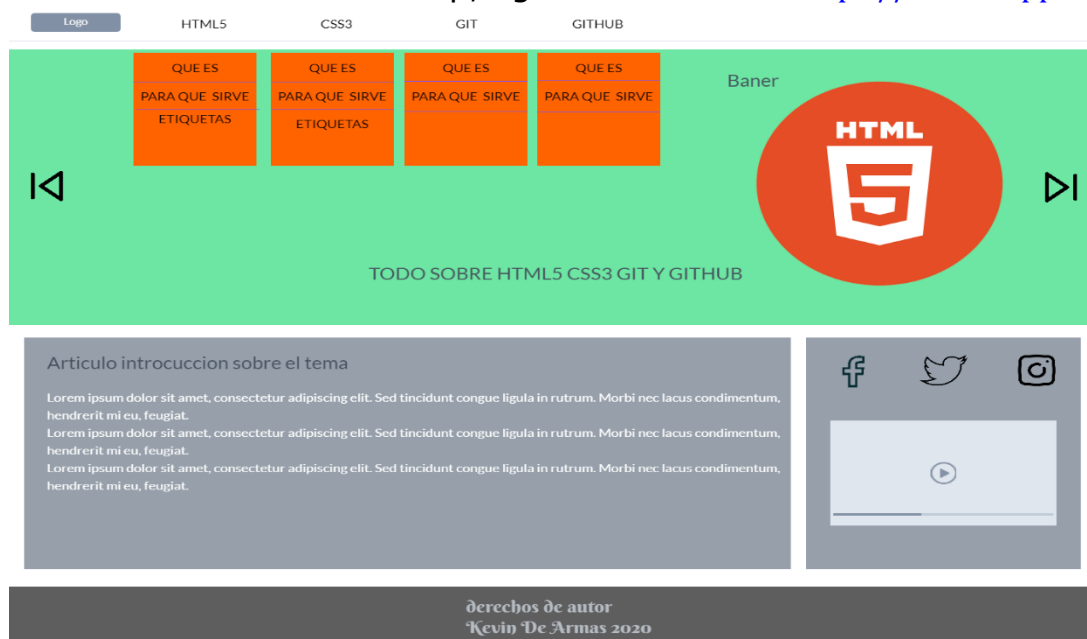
Logo HTML5 CSS3 GIT GITHUB

QUE ES
PARA QUE SIRVE
ETIQUETAS

QUE ES
PARA QUE SIRVE
ETIQUETAS

QUE ES
PARA QUE SIRVE

QUE ES
PARA QUE SIRVE

Baner

HTML
5

TODO SOBRE HTML5 CSS3 GIT Y GITHUB

Articulo introcuccion sobre el tema

Lorem ipsum dolor sit amet, consectetur adipiscing elit. Sed tincidunt congue ligula in rutrum. Morbi nec lacus condimentum, hendrerit mi eu, feugiat.
Lorem ipsum dolor sit amet, consectetur adipiscing elit. Sed tincidunt congue ligula in rutrum. Morbi nec lacus condimentum, hendrerit mi eu, feugiat.
Lorem ipsum dolor sit amet, consectetur adipiscing elit. Sed tincidunt congue ligula in rutrum. Morbi nec lacus condimentum, hendrerit mi eu, feugiat.

derechos de autor
Kevin De Armas 2020